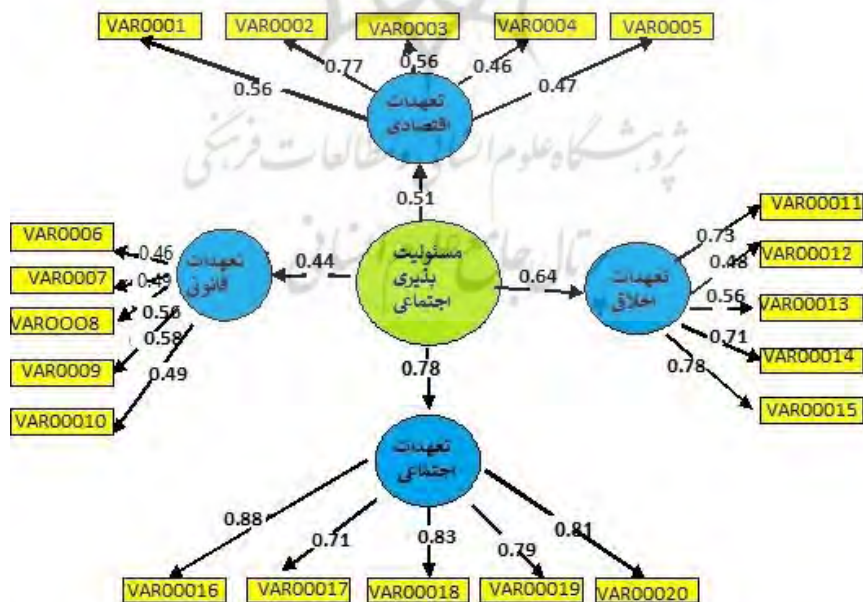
VAR0001
VAR0002
VAR0003
VAR0004
VAR0005
0.77
0.56
0.46
0.56
0.47
تعهدات
اقتصادی
پژوهشگاه علوم انسانی و مطالعات فرهنگی
0.51
VAR0006
VAR0007
VAROOO8
VAR0009
VAR00010
0.46
0.49
0.56
0.58
0.49
تعهدات
قانونی
0.44
مسئولیت
پذیری
اجتماعی
0.64
تعهدات
اخلاق
VAR00011
VAR00012
VAR00013
VAR00014
VAR00015
0.73
0.48
0.56
0.71
0.78
0.78
تعهدات
اجتماعی
0.88
0.71
0.83
0.79
0.81
VAR00016
VAR00017
VAR00018
VAR00019
VAR00020